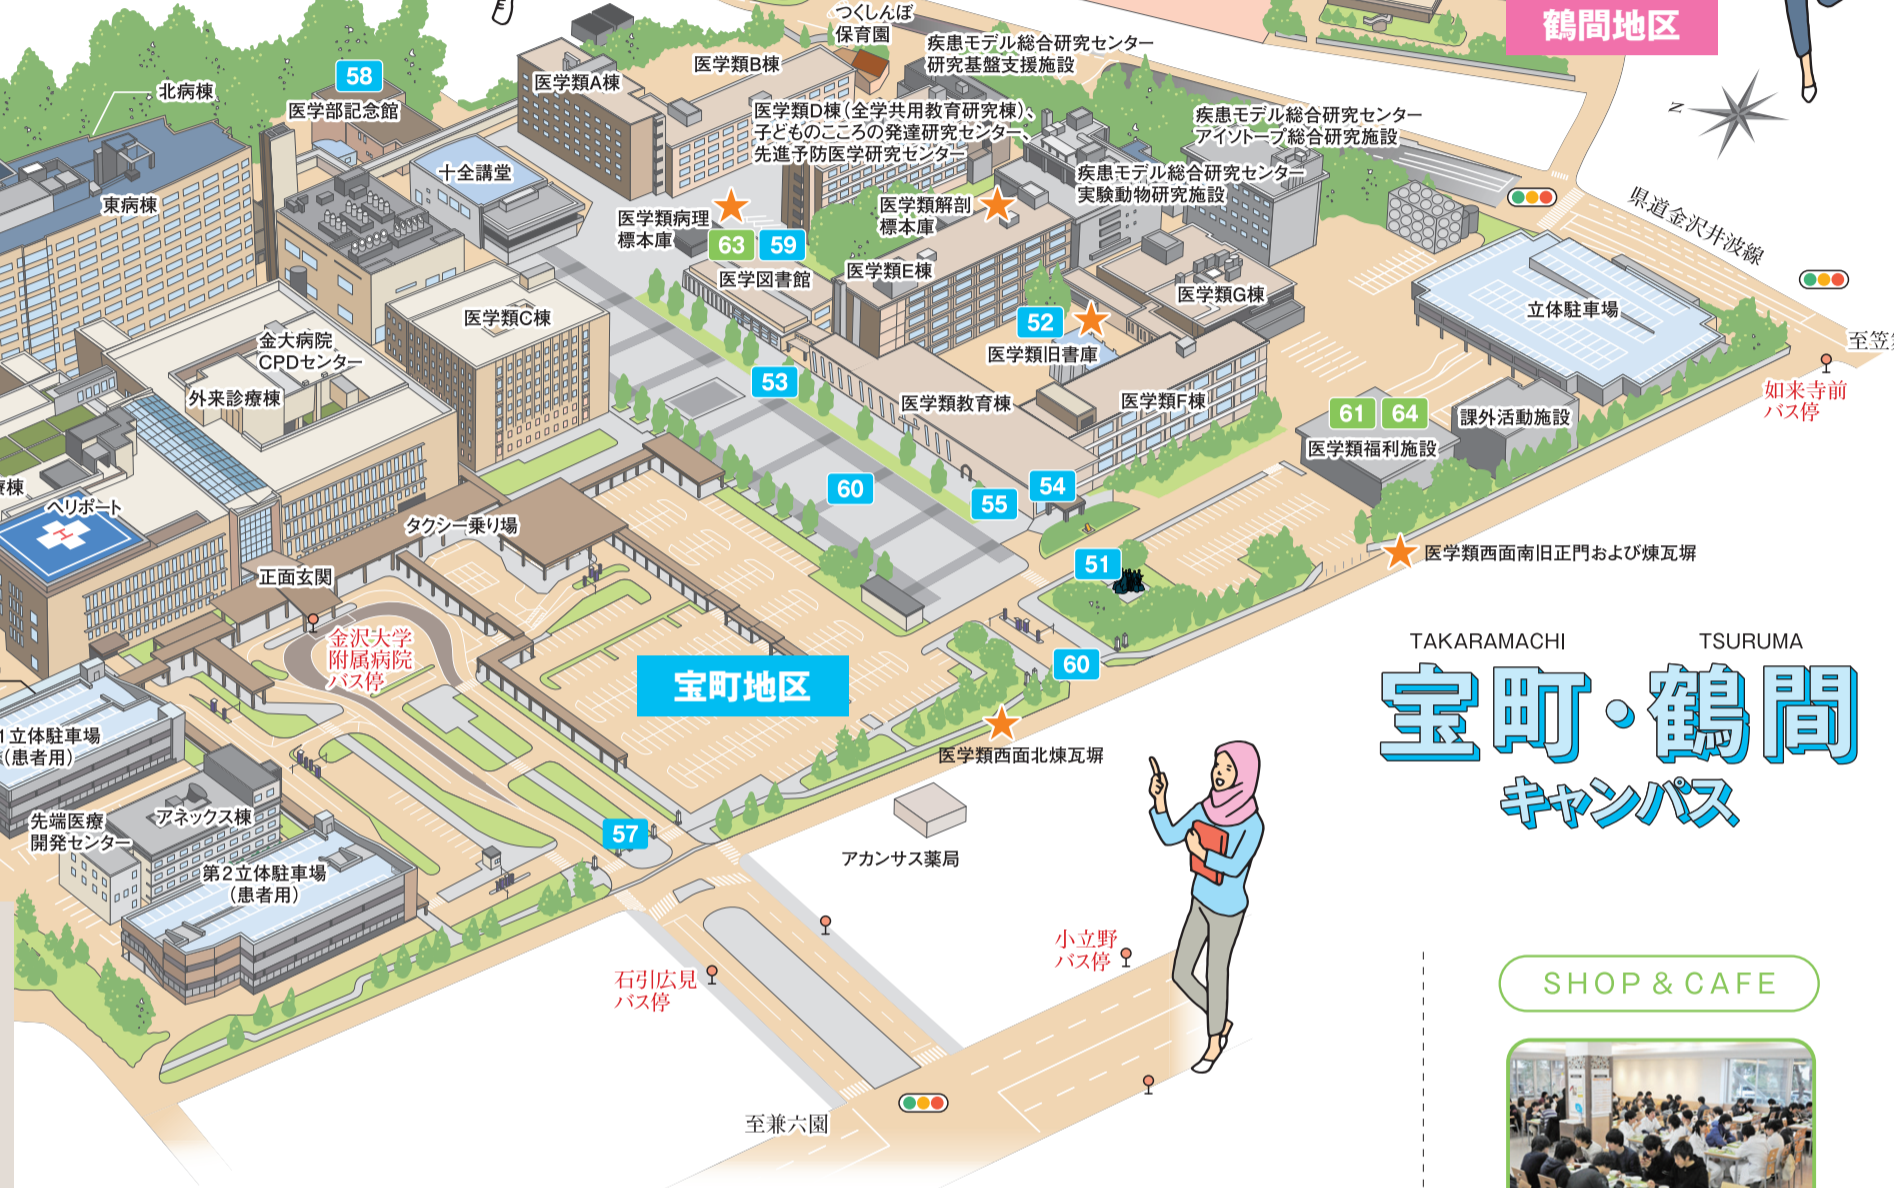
鶴間地区

つくしんぼ
保育園

疾患モデル総合研究センター
研究基盤支援施設

58
医学部記念館

北病棟

医学類A棟

医学類B棟

医学類D棟（全学共用教育研究棟）、
子どものこころの発達研究センター、
先進予防医学研究センター

疾患モデル総合研究センター
アイソトープ総合研究施設

疾患モデル総合研究センター
実験動物研究施設

東病棟

十全講堂

医学類病理
標本庫

63 59
医学図書館

医学類解剖
標本庫

医学類E棟

県道金沢井波線

医学類G棟

立体駐車場

医学類C棟

52
医学類旧書庫

至笠

金大病院
CPDセンター

外来診療棟

53

医学類教育棟

医学類F棟

61 64
課外活動施設
医学類福利施設

如来寺前
バス停

療棟

ヘリポート

60

55

54

タクシー乗り場

51

医学類西面南旧正門および煉瓦塀

正面玄関

金沢大学
附属病院
バス停

宝町地区

60

TAKARAMACHI
TSURUMA
宝町・鶴間
キャンパス

1立体駐車場
（患者用）

医学類西面北煉瓦塀

先端医療
開発センター

アネックス棟

第2立体駐車場
（患者用）

57

アカンサス薬局

小立野
バス停

石引広見
バス停

SHOP & CAFE

至兼六園